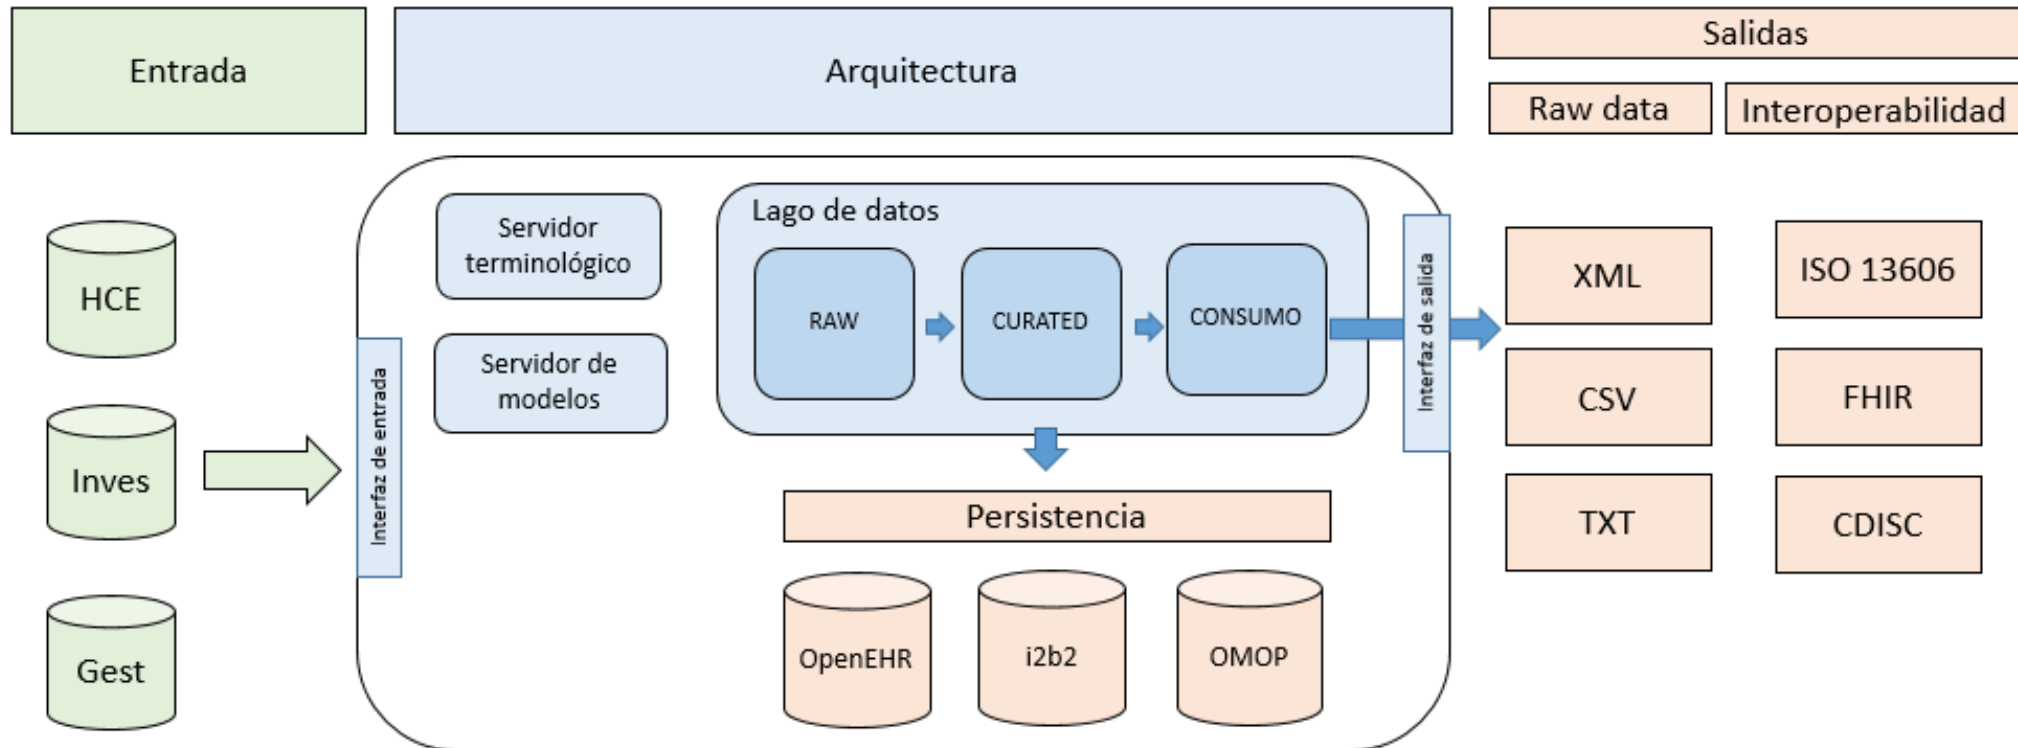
Entrada

Arquitectura

Salidas

Raw data

Interoperabilidad

HCE

Inves

Gest

Interfaz de entrada

Servidor terminológico

Servidor de modelos

Lago de datos

RAW

CURATED

CONSUMO

Interfaz de salida

Persistencia

OpenEHR

i2b2

OMOP

XML

CSV

TXT

ISO 13606

FHIR

CDISC